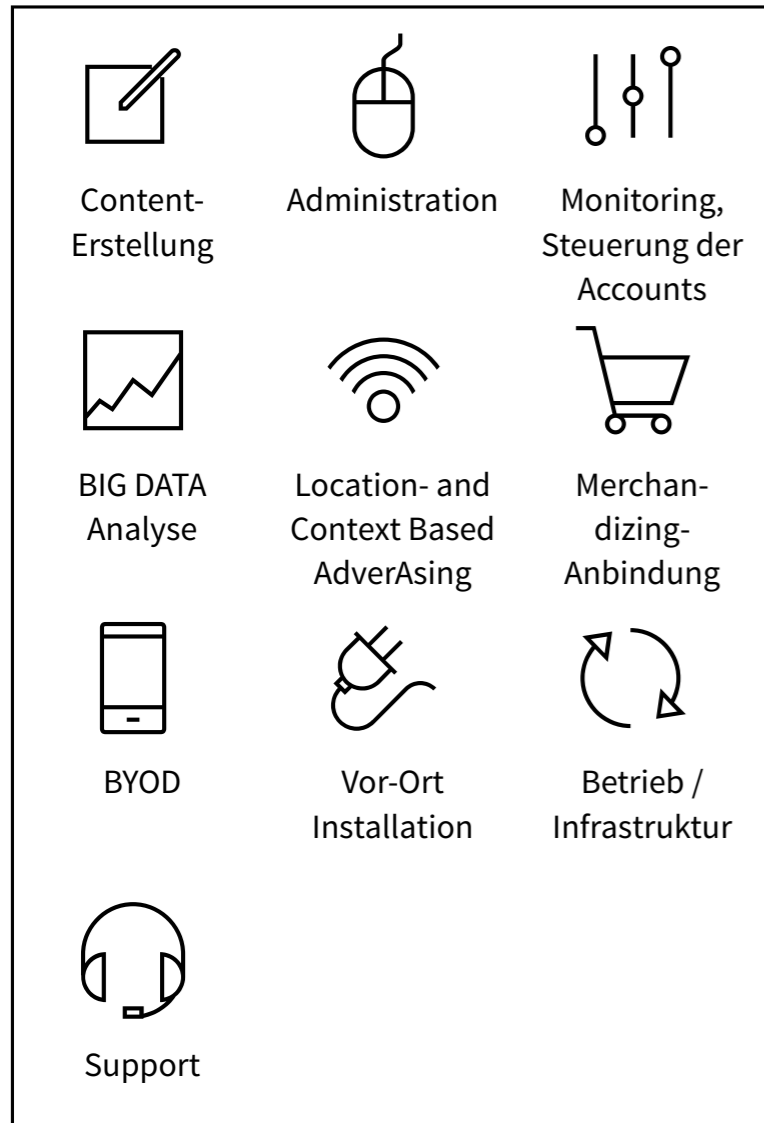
Content-Erstellung

Administration

Monitoring, Steuerung der Accounts

BIG DATA Analyse

Location- and Context Based AdverAsing

Merchandizing-Anbindung

BYOD

Vor-Ort Installation

Betrieb / Infrastruktur

Support